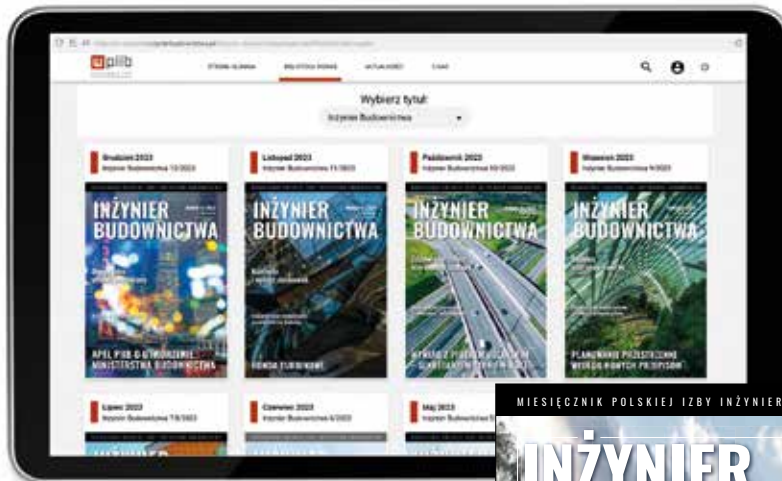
plib

STRONA GŁÓWNA BIBLIOTEKA WIEDZY AKTUALNOŚCI FAQ

Wybierz tytuł:

Inżynier Budownictwa

Grudzień 2023
Inżynier Budownictwa 12/2023

INŻYNIER BUDOWNICTWA

APEL PIIB O UTWORZENIE MINISTERSTWA BUDOWNICTWA

Listopad 2023
Inżynier Budownictwa 11/2023

INŻYNIER BUDOWNICTWA

Październik 2023
Inżynier Budownictwa 10/2023

INŻYNIER BUDOWNICTWA

Wrzesień 2023
Inżynier Budownictwa 9/2023

INŻYNIER BUDOWNICTWA

PLANOWANIE PRZESTRZENNE WEDŁUG NOWYCH PRZEPISÓW

Lipiec 2023
Inżynier Budownictwa 7/8/2023

Czerwiec 2023
Inżynier Budownictwa 6/2023

Maj 2023
Inżynier Budownictwa 5/2023

MIESIĘCZNIK POLSKIEJ IZBY INŻYNIER

INŻYNIER